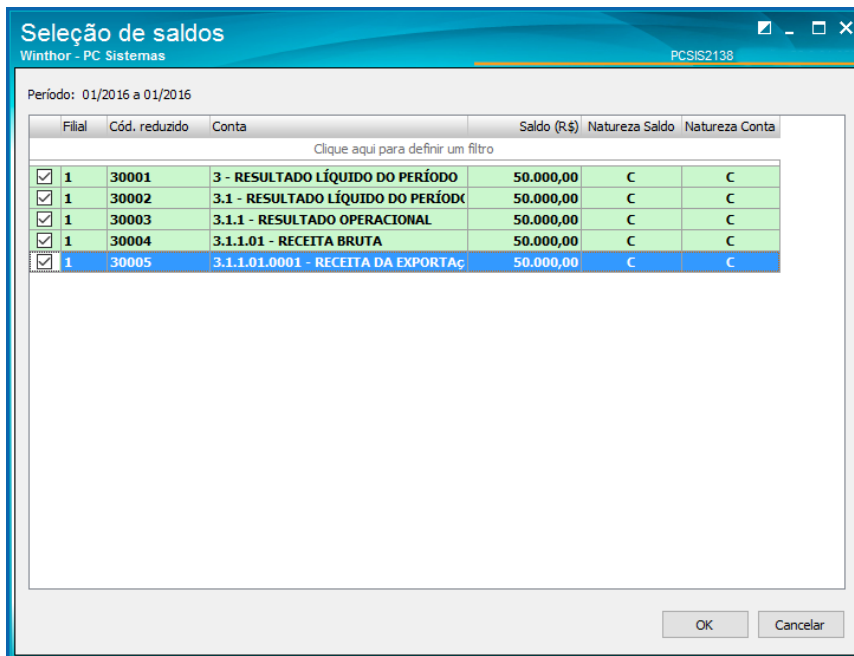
Seleção de saldos
Winthor - PC Sistemas
PCSIS2138

Período: 01/2016 a 01/2016

| | Filial | Cód. reduzido | Conta | Saldo (R$) | Natureza Saldo | Natureza Conta |
|---|---|---|---|---|---|---|
| Clique aqui para definir um filtro | | | | | | |
| ☑ | 1 | 30001 | 3 - RESULTADO LÍQUIDO DO PERÍODO | 50.000,00 | C | C |
| ☑ | 1 | 30002 | 3.1 - RESULTADO LÍQUIDO DO PERÍODO | 50.000,00 | C | C |
| ☑ | 1 | 30003 | 3.1.1 - RESULTADO OPERACIONAL | 50.000,00 | C | C |
| ☑ | 1 | 30004 | 3.1.1.01 - RECEITA BRUTA | 50.000,00 | C | C |
| ☑ | 1 | 30005 | 3.1.1.01.0001 - RECEITA DA EXPORTAÇ | 50.000,00 | C | C |

OK
Cancelar